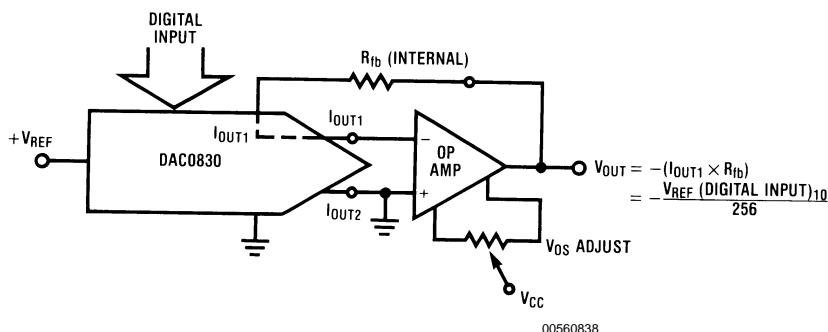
DIGITAL INPUT

$R_{fb}$ (INTERNAL)

$+V_{REF}$

$I_{OUT1}$

$I_{OUT1}$

DAC0830

$-$

OP AMP

$+$

$I_{OUT2}$

$V_{OUT} = -(I_{OUT1} \times R_{fb})$
$= -\frac{V_{REF} \text{ (DIGITAL INPUT)}_{10}}{256}$

$V_{OS}$ ADJUST

$V_{CC}$

00560838